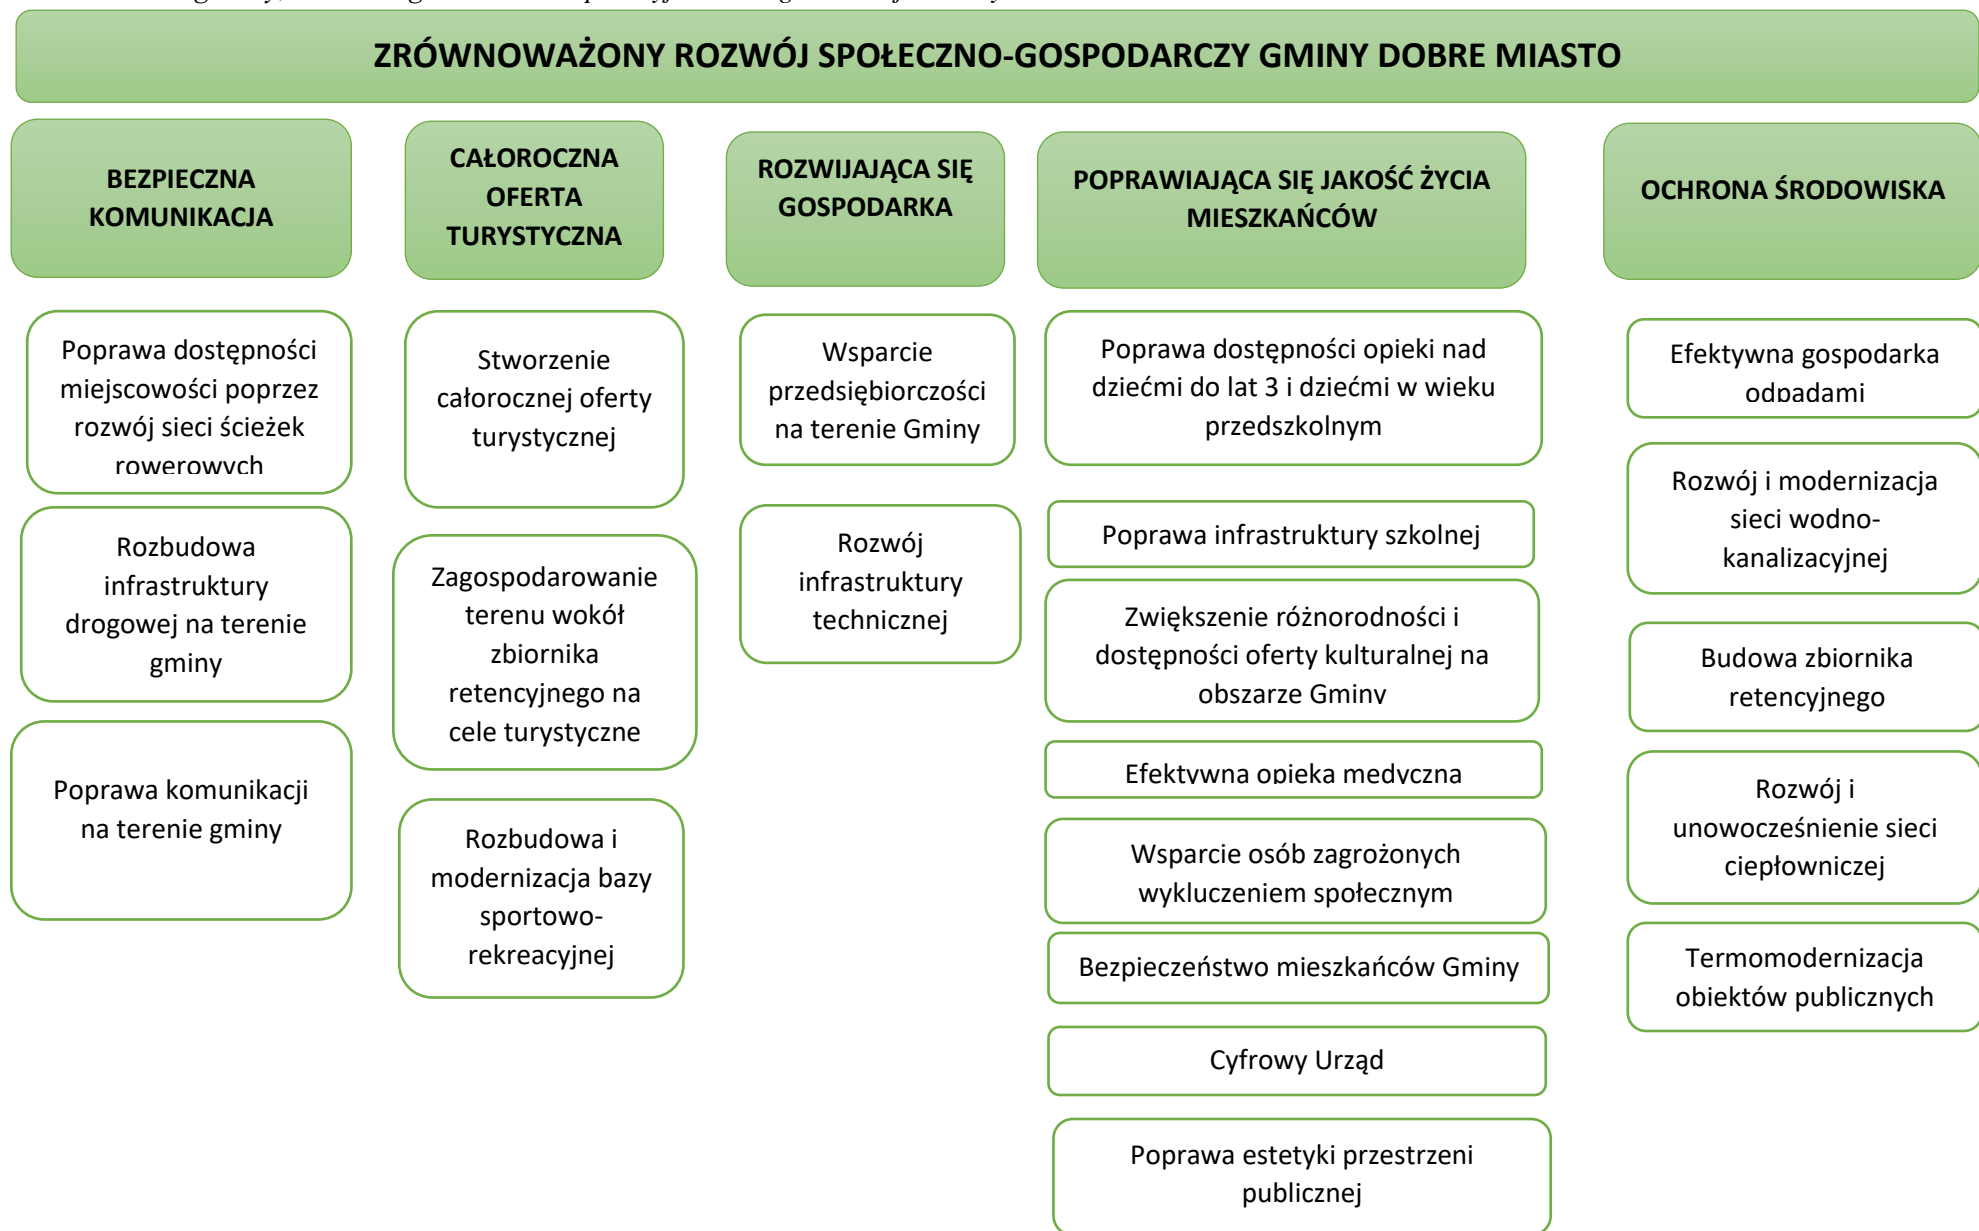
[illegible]

ZRÓWNOWAŻONY ROZWÓJ SPOŁECZNO-GOSPODARCZY GMINY DOBRE MIASTO

BEZPIECZNA KOMUNIKACJA

Poprawa dostępności miejscowości poprzez rozwój sieci ścieżek rowerowych

Rozbudowa infrastruktury drogowej na terenie gminy

Poprawa komunikacji na terenie gminy

CAŁOROCZNA OFERTA TURYSTYCZNA

Stworzenie całorocznej oferty turystycznej

Zagospodarowanie terenu wokół zbiornika retencyjnego na cele turystyczne

Rozbudowa i modernizacja bazy sportowo-rekreacyjnej

ROZWIJAJĄCA SIĘ GOSPODARKA

Wsparcie przedsiębiorczości na terenie Gminy

Rozwój infrastruktury technicznej

POPRAWIAJĄCA SIĘ JAKOŚĆ ŻYCIA MIESZKAŃCÓW

Poprawa dostępności opieki nad dziećmi do lat 3 i dziećmi w wieku przedszkolnym

Poprawa infrastruktury szkolnej

Zwiększenie różnorodności i dostępności oferty kulturalnej na obszarze Gminy

Efektywna opieka medyczna

Wsparcie osób zagrożonych wykluczeniem społecznym

Bezpieczeństwo mieszkańców Gminy

Cyfrowy Urząd

Poprawa estetyki przestrzeni publicznej

OCHRONA ŚRODOWISKA

Efektywna gospodarka odpadami

Rozwój i modernizacja sieci wodno-kanalizacyjnej

Budowa zbiornika retencyjnego

Rozwój i unowocześnienie sieci ciepłowniczej

Termomodernizacja obiektów publicznych